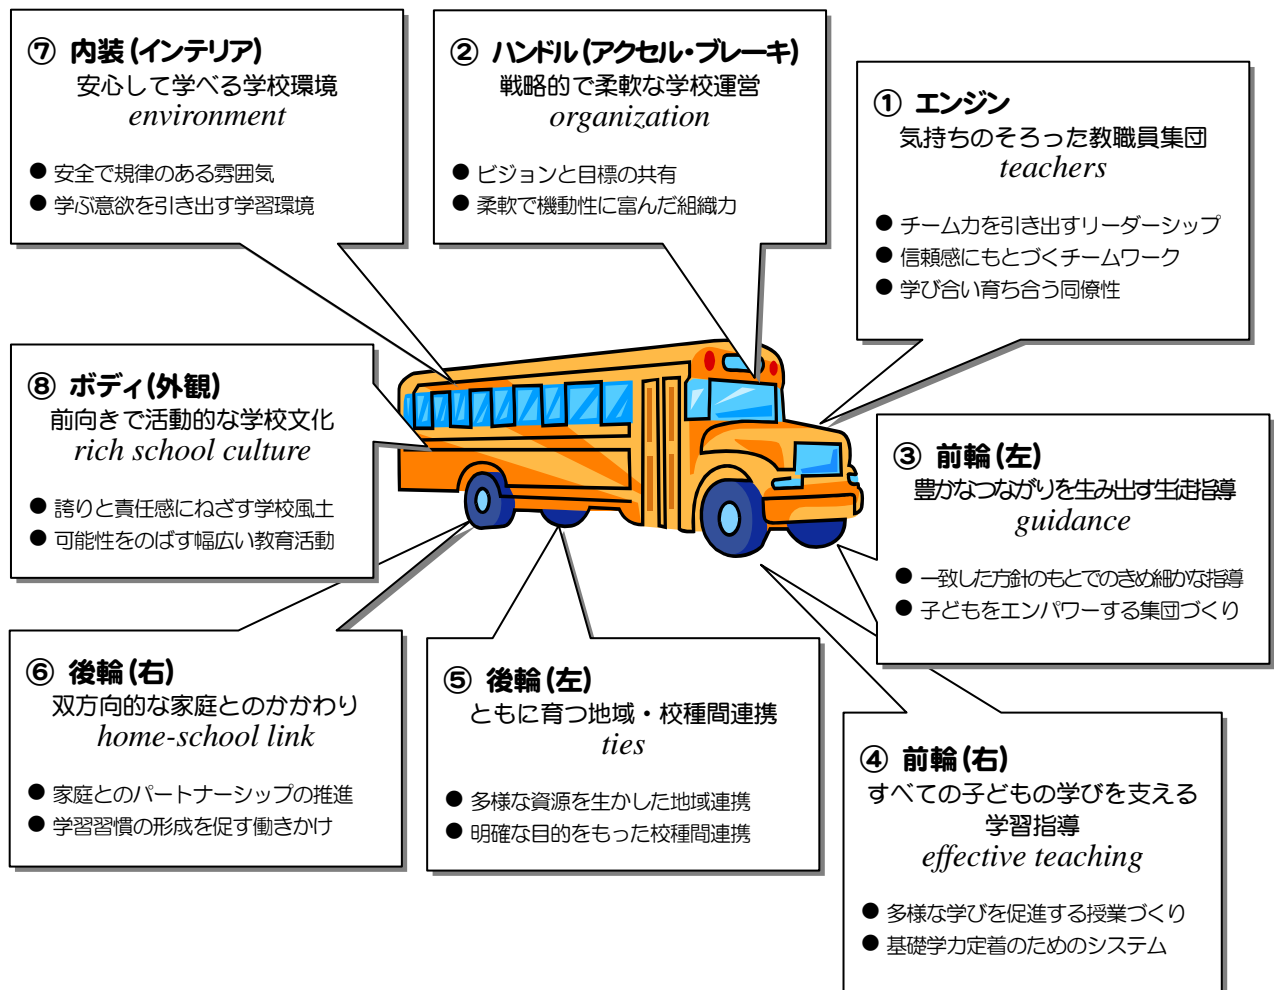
⑦ 内装（インテリア）
安心して学べる学校環境
environment

● 安全で規律のある雰囲気
● 学ぶ意欲を引き出す学習環境

② ハンドル（アクセル・ブレーキ）
戦略的で柔軟な学校運営
organization

● ビジョンと目標の共有
● 柔軟で機動性に富んだ組織力

① エンジン
気持ちのそろった教職員集団
teachers

● チーム力を引き出すリーダーシップ
● 信頼感にもとづくチームワーク
● 学び合い育ち合う同僚性

⑧ ボディ（外観）
前向きで活動的な学校文化
rich school culture

● 誇りと責任感にねざす学校風土
● 可能性をのばす幅広い教育活動

③ 前輪（左）
豊かなつながりを生み出す生徒指導
guidance

● 一致した方針のもとでのきめ細かな指導
● 子どもをエンパワーする集団づくり

⑥ 後輪（右）
双方向的な家庭とのかかわり
home-school link

● 家庭とのパートナーシップの推進
● 学習習慣の形成を促す働きかけ

⑤ 後輪（左）
ともに育つ地域・校種間連携
ties

● 多様な資源を生かした地域連携
● 明確な目的をもった校種間連携

④ 前輪（右）
すべての子どもの学びを支える学習指導
effective teaching

● 多様な学びを促進する授業づくり
● 基礎学力定着のためのシステム